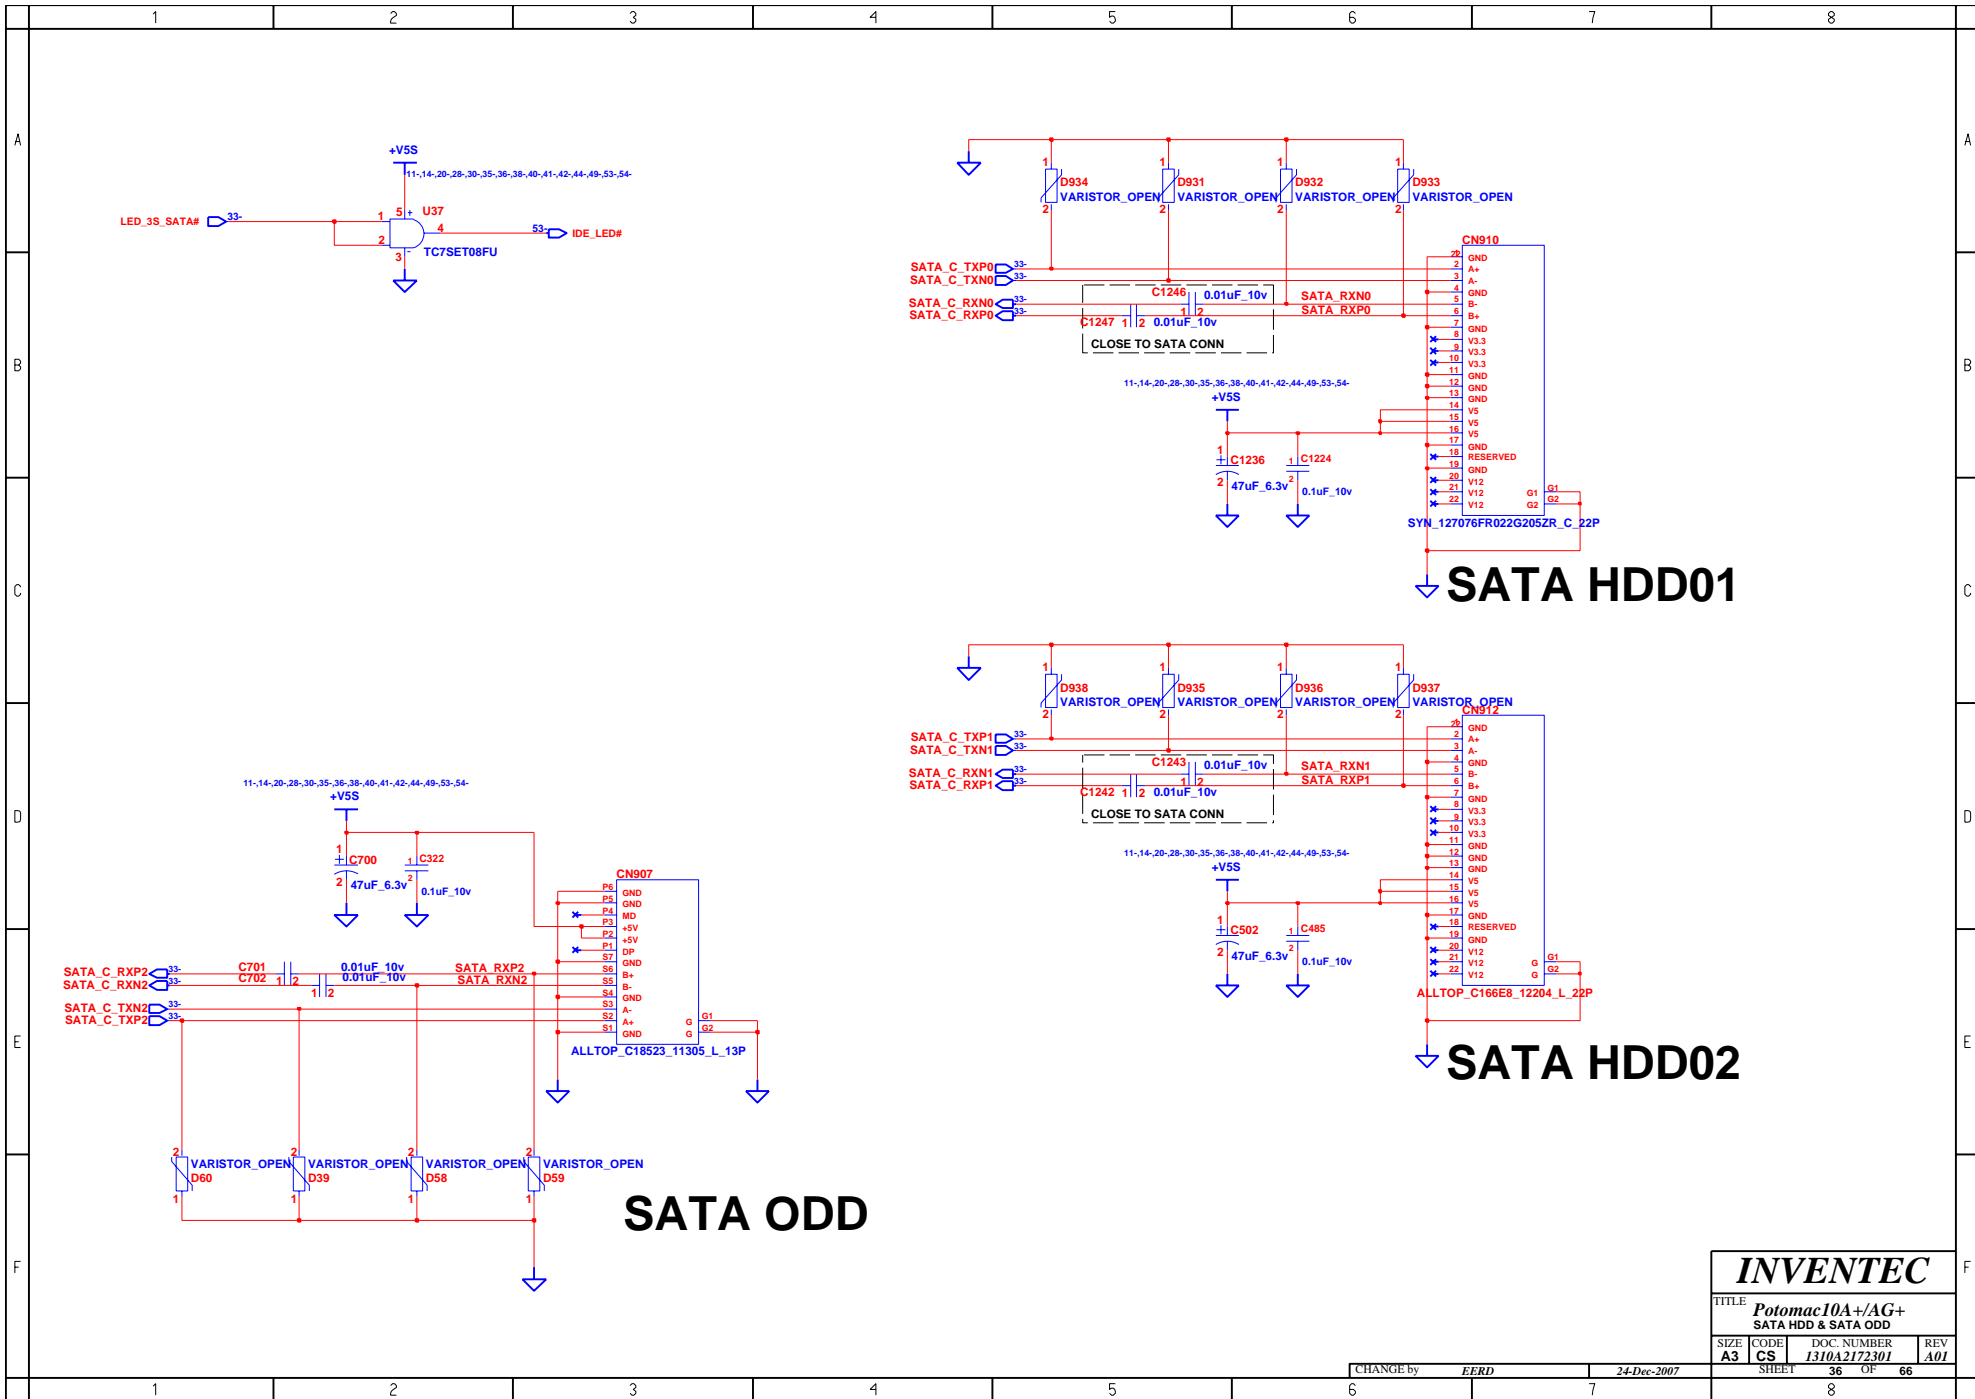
1 2 3 4 5 6 7 8

A B C D E F

+V5S
11-,14-,20-,28-,30-,35-,36-,38-,40-,41-,42-,44-,49-,53-,54-
LED_3S_SATA# 33-
U37
TC7SET08FU
53- IDE_LED#

D934 VARISTOR_OPEN
D931 VARISTOR_OPEN
D932 VARISTOR_OPEN
D933 VARISTOR_OPEN
CN910
SATA_C_TXP0 33-
SATA_C_TXN0 33-
SATA_C_RXN0 33-
SATA_C_RXP0 33-
C1246 0.01uF_10v
C1247 0.01uF_10v
SATA_RXN0
SATA_RXP0
CLOSE TO SATA CONN
GND A+ A- GND B- B+ GND V3.3 V3.3 V3.3 GND GND GND V5 V5 V5 GND RESERVED GND V12 V12 V12 G1 G2
11-,14-,20-,28-,30-,35-,36-,38-,40-,41-,42-,44-,49-,53-,54-
+V5S
C1236 47uF_6.3v
C1224 0.1uF_10v
SYN_127076FR022G205ZR_C_22P
SATA HDD01

D938 VARISTOR_OPEN
D935 VARISTOR_OPEN
D936 VARISTOR_OPEN
D937 VARISTOR_OPEN
CN912
SATA_C_TXP1 33-
SATA_C_TXN1 33-
SATA_C_RXN1 33-
SATA_C_RXP1 33-
C1243 0.01uF_10v
C1242 0.01uF_10v
SATA_RXN1
SATA_RXP1
CLOSE TO SATA CONN
GND A+ A- GND B- B+ GND V3.3 V3.3 V3.3 GND GND GND V5 V5 V5 GND RESERVED GND V12 V12 V12 G G G1 G2
11-,14-,20-,28-,30-,35-,36-,38-,40-,41-,42-,44-,49-,53-,54-
+V5S
C502 47uF_6.3v
C485 0.1uF_10v
ALLTOP_C166E8_12204_L_22P
SATA HDD02

11-,14-,20-,28-,30-,35-,36-,38-,40-,41-,42-,44-,49-,53-,54-
+V5S
C700 47uF_6.3v
C322 0.1uF_10v
CN907
P6 GND P5 GND P4 MD P3 +5V P2 +5V P1 DP S7 GND S6 B+ S5 B- S4 GND S3 A- S2 A+ S1 GND G G G1 G2
SATA_C_RXP2 33-
SATA_C_RXN2 33-
C701 0.01uF_10v
C702 0.01uF_10v
SATA_RXP2
SATA_RXN2
SATA_C_TXN2 33-
SATA_C_TXP2 33-
ALLTOP_C18523_11305_L_13P
VARISTOR_OPEN D60
VARISTOR_OPEN D39
VARISTOR_OPEN D58
VARISTOR_OPEN D59
SATA ODD

INVENTEC
TITLE Potomac10A+/AG+
SATA HDD & SATA ODD
SIZE A3 CODE CS DOC. NUMBER 1310A2172301 REV A01
CHANGE by EERD 24-Dec-2007 SHEET 36 OF 66